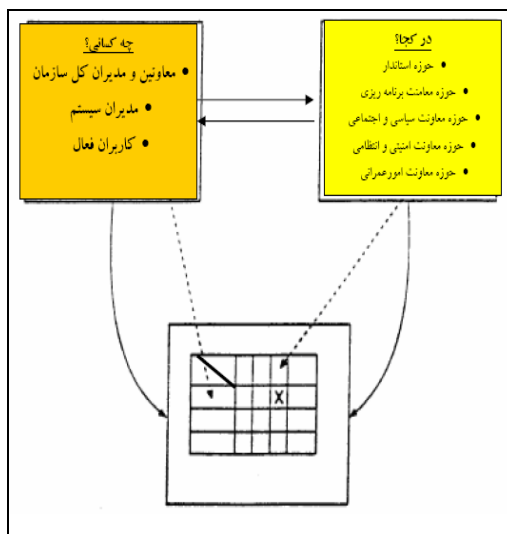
چه کسانی؟
• معاونین و مدیران کل سازمان
• مدیران سیستم
• کاربران فعال

در کجا؟
• حوزه استاندار
• حوزه معاونت برنامه ریزی
• حوزه معاونت سیاسی و اجتماعی
• حوزه معاونت امنیتی و انتظامی
• حوزه معاونت امورعمرانی

X